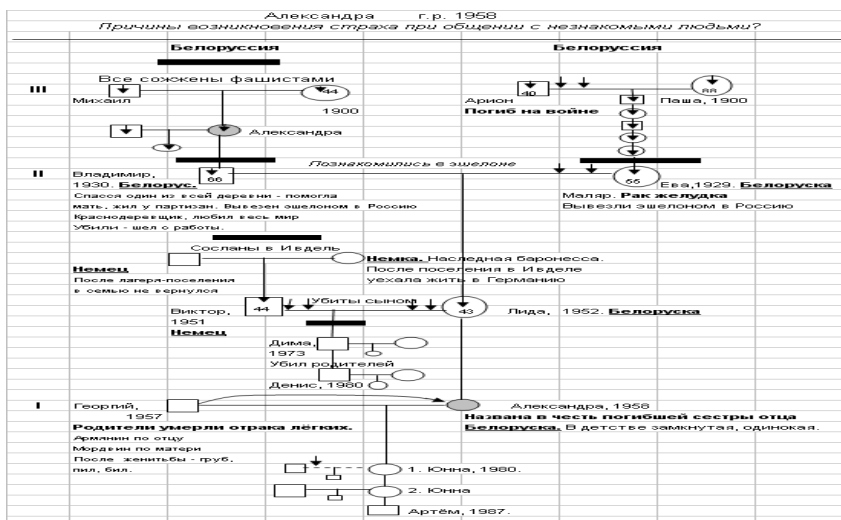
Александра г.р. 1958
Причины возникновения страха при общении с незнакомыми людьми?

Белоруссия

Белоруссия

III

Все сожжены фашистами

44

Михаил

1900

40

Арион

88

Паша, 1900

Погиб на войне

Александра

Познакомились в эшелоне

II

Владимир, 1930. Белорус.

66

Спасся один из всей деревни - помогал мать, жил у партизан. Вывезен эшелоном в Россию
Краснодеревщик, любил весь мир
Убили - шел с работы.

65

Ева,1929. Белоруска

Маляр. Рак желудка
Вывезли эшелоном в Россию

Сосланы в Ивдель

Немец
После лагеря-поселения в семью не вернулся

Немка. Наследная баронесса.
После поселения в Ивделе уехала жить в Германию

Убиты сыном

Виктор, 1951
Немец

44

43

Лида, 1952. Белоруска

Дима, 1973
Убил родителей

Денис, 1980

I

Георгий, 1957

Родители умерли отрака лёгких.
Армянин по отцу
Мордвин по матери
После женитьбы - груб, пил, бил.

Александра, 1958
Названа в честь погибшей сестры отца
Белоруска. В детстве замкнутая, одинокая.

1. Юнна, 1980.

2. Юнна

Артём, 1987.